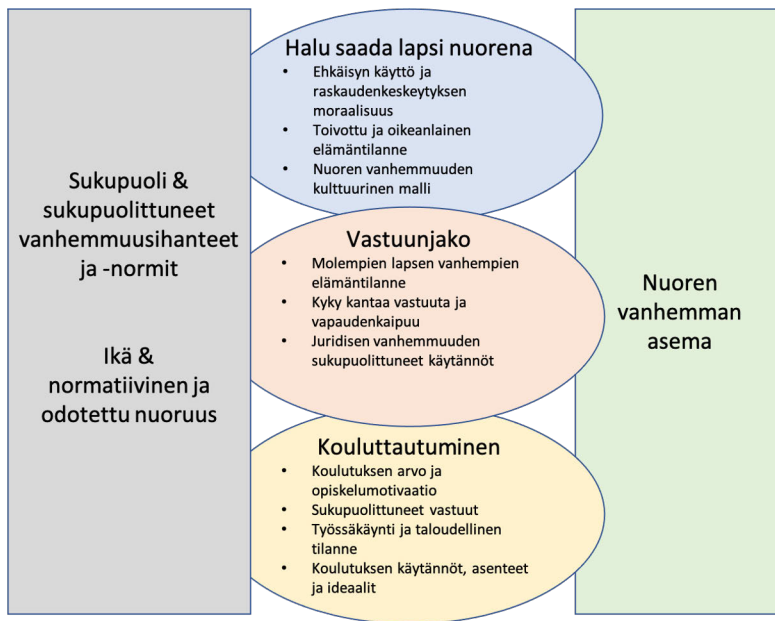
Sukupuoli & sukupuolittuneet vanhemmuusihanteet ja -normit

Ikä & normatiivinen ja odotettu nuoruus

Halu saada lapsi nuorena
- Ehkäisyn käyttö ja raskaudenkeskeytyksen moraalisuus
- Toivottu ja oikeanlainen elämäntilanne
- Nuoren vanhemmuuden kulttuurinen malli

Vastuunjako
- Molempien lapsen vanhempien elämäntilanne
- Kyky kantaa vastuuta ja vapaudenkaipuu
- Juridisen vanhemmuuden sukupuolittuneet käytännöt

Kouluttautuminen
- Koulutuksen arvo ja opiskelumotivaatio
- Sukupuolittuneet vastuut
- Työssäkäynti ja taloudellinen tilanne
- Koulutuksen käytännöt, asenteet ja ideaalit

Nuoren vanhemman asema